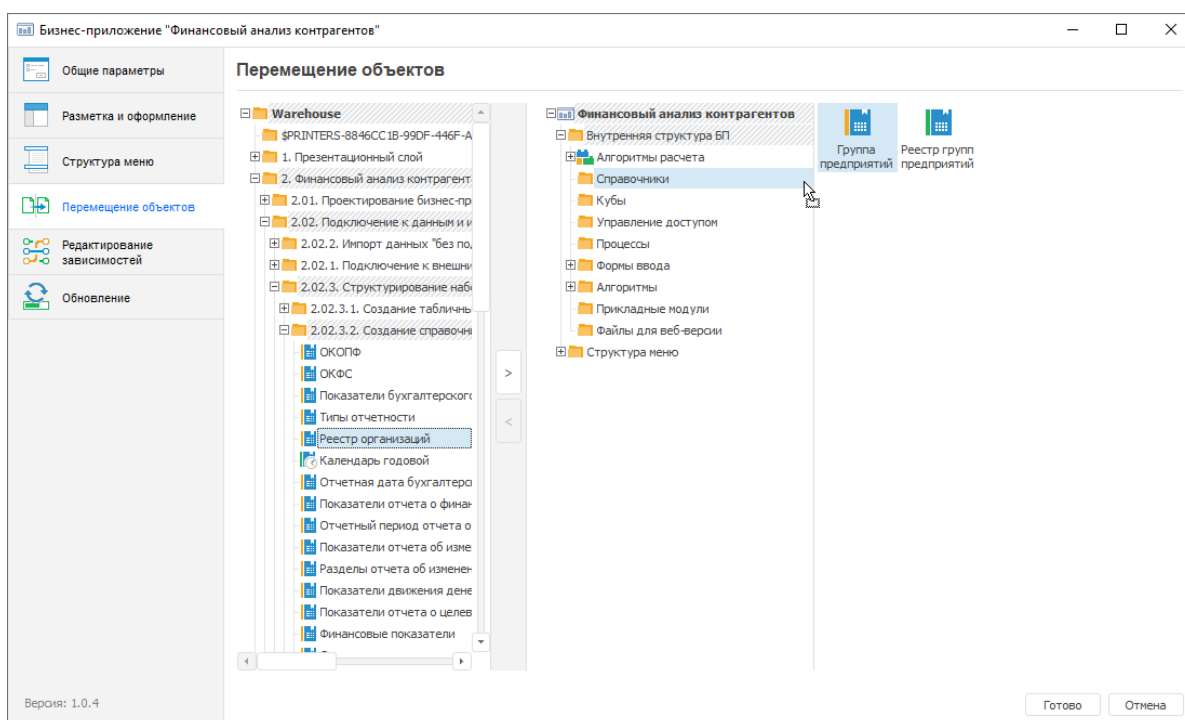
Бизнес-приложение "Финансовый анализ контрагентов"

Общие параметры
Разметка и оформление
Структура меню
Перемещение объектов
Редактирование зависимостей
Обновление

Версия: 1.0.4

Перемещение объектов

Warehouse
$PRINTERS-8846CC1B-99DF-446F-A
1. Презентационный слой
2. Финансовый анализ контрагент
2.01. Проектирование бизнес-пр
2.02. Подключение к данным и и
2.02.2. Импорт данных "без по
2.02.1. Подключение к внешни
2.02.3. Структурирование набо
2.02.3.1. Создание таблично
2.02.3.2. Создание справочни
ОКОПФ
ОКФС
Показатели бухгалтерского
Типы отчетности
Реестр организаций
Календарь годовой
Отчетная дата бухгалтерс
Показатели отчета о фина
Отчетный период отчета о
Показатели отчета об изме
Разделы отчета об изменен
Показатели движения дене
Показатели отчета о целев
Финансовые показатели

>
<

Финансовый анализ контрагентов
Внутренняя структура БП
Алгоритмы расчета
Справочники
Кубы
Управление доступом
Процессы
Формы ввода
Алгоритмы
Прикладные модули
Файлы для веб-версии
Структура меню

Группа предприятий
Реестр групп предприятий

Готово
Отмена